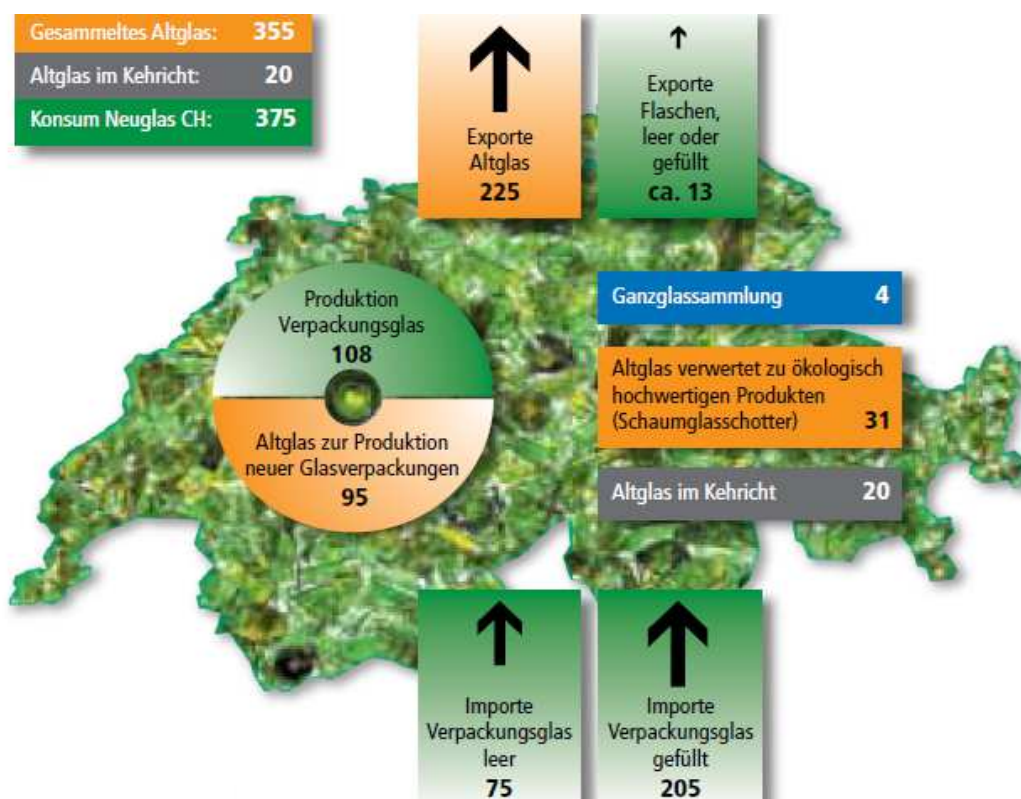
| | |
|---|---|
| Gesammeltes Altglas: | 355 |
| Altglas im Kehricht: | 20 |
| Konsum Neuglas CH: | 375 |

Exporte Altglas 225

Exporte Flaschen, leer oder gefüllt ca. 13

Produktion Verpackungsglas 108

Altglas zur Produktion neuer Glasverpackungen 95

Ganzglassammlung 4

Altglas verwertet zu ökologisch hochwertigen Produkten (Schaumglasschotter) 31

Altglas im Kehricht 20

Importe Verpackungsglas leer 75

Importe Verpackungsglas gefüllt 205